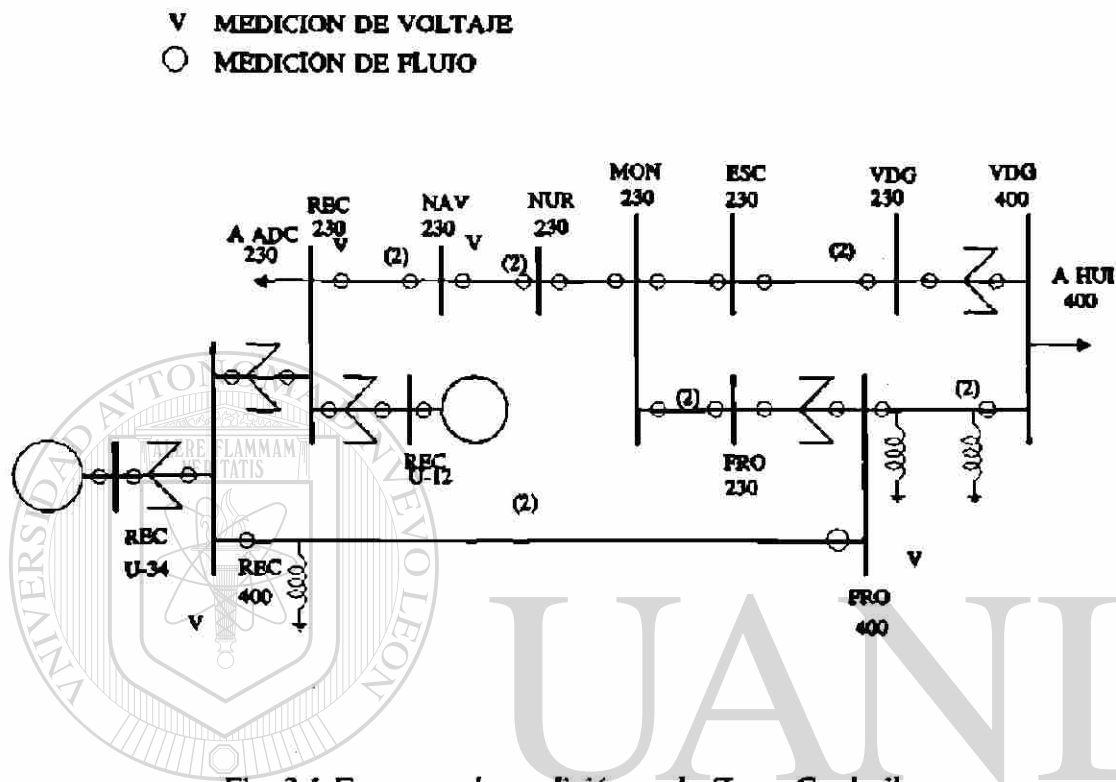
V MEDICION DE VOLTAJE
O MEDICION DE FLUJO

A ADC 230
REC 230
V
(2)
NAV 230
V
(2)
NUR 230
MON 230
ESC 230
(2)
VDG 230
VDG 400
A HUI 400
(2)
(2)
FRO 230
REC U-12
RBC U-34
(2)
REC 400
V
V
PRO 400

FLAMMAM
TATIS

UANL

Fig. 3.6 Esquema de medición en la Zona Coahuila